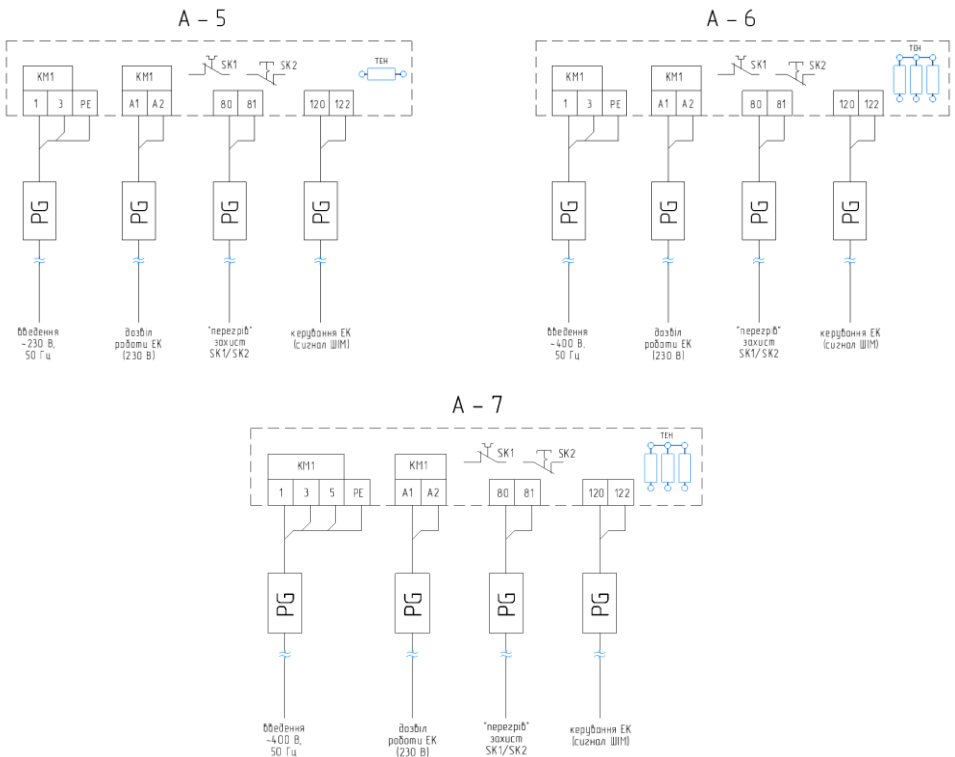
А – 5

КМ1
1 3 PE

КМ1
A1 A2

SK1 SK2
80 81

ТЕН
120 122

PG PG PG PG

введення ~230 В, 50 Гц

дозвіл роботи ЕК (230 В)

"перегрів" захист SK1/SK2

керування ЕК (сигнал ШІМ)

А – 6

КМ1
1 3 PE

КМ1
A1 A2

SK1 SK2
80 81

ТЕН
120 122

PG PG PG PG

введення ~400 В, 50 Гц

дозвіл роботи ЕК (230 В)

"перегрів" захист SK1/SK2

керування ЕК (сигнал ШІМ)

А – 7

КМ1
1 3 5 PE

КМ1
A1 A2

SK1 SK2
80 81

ТЕН
120 122

PG PG PG PG

введення ~400 В, 50 Гц

дозвіл роботи ЕК (230 В)

"перегрів" захист SK1/SK2

керування ЕК (сигнал ШІМ)